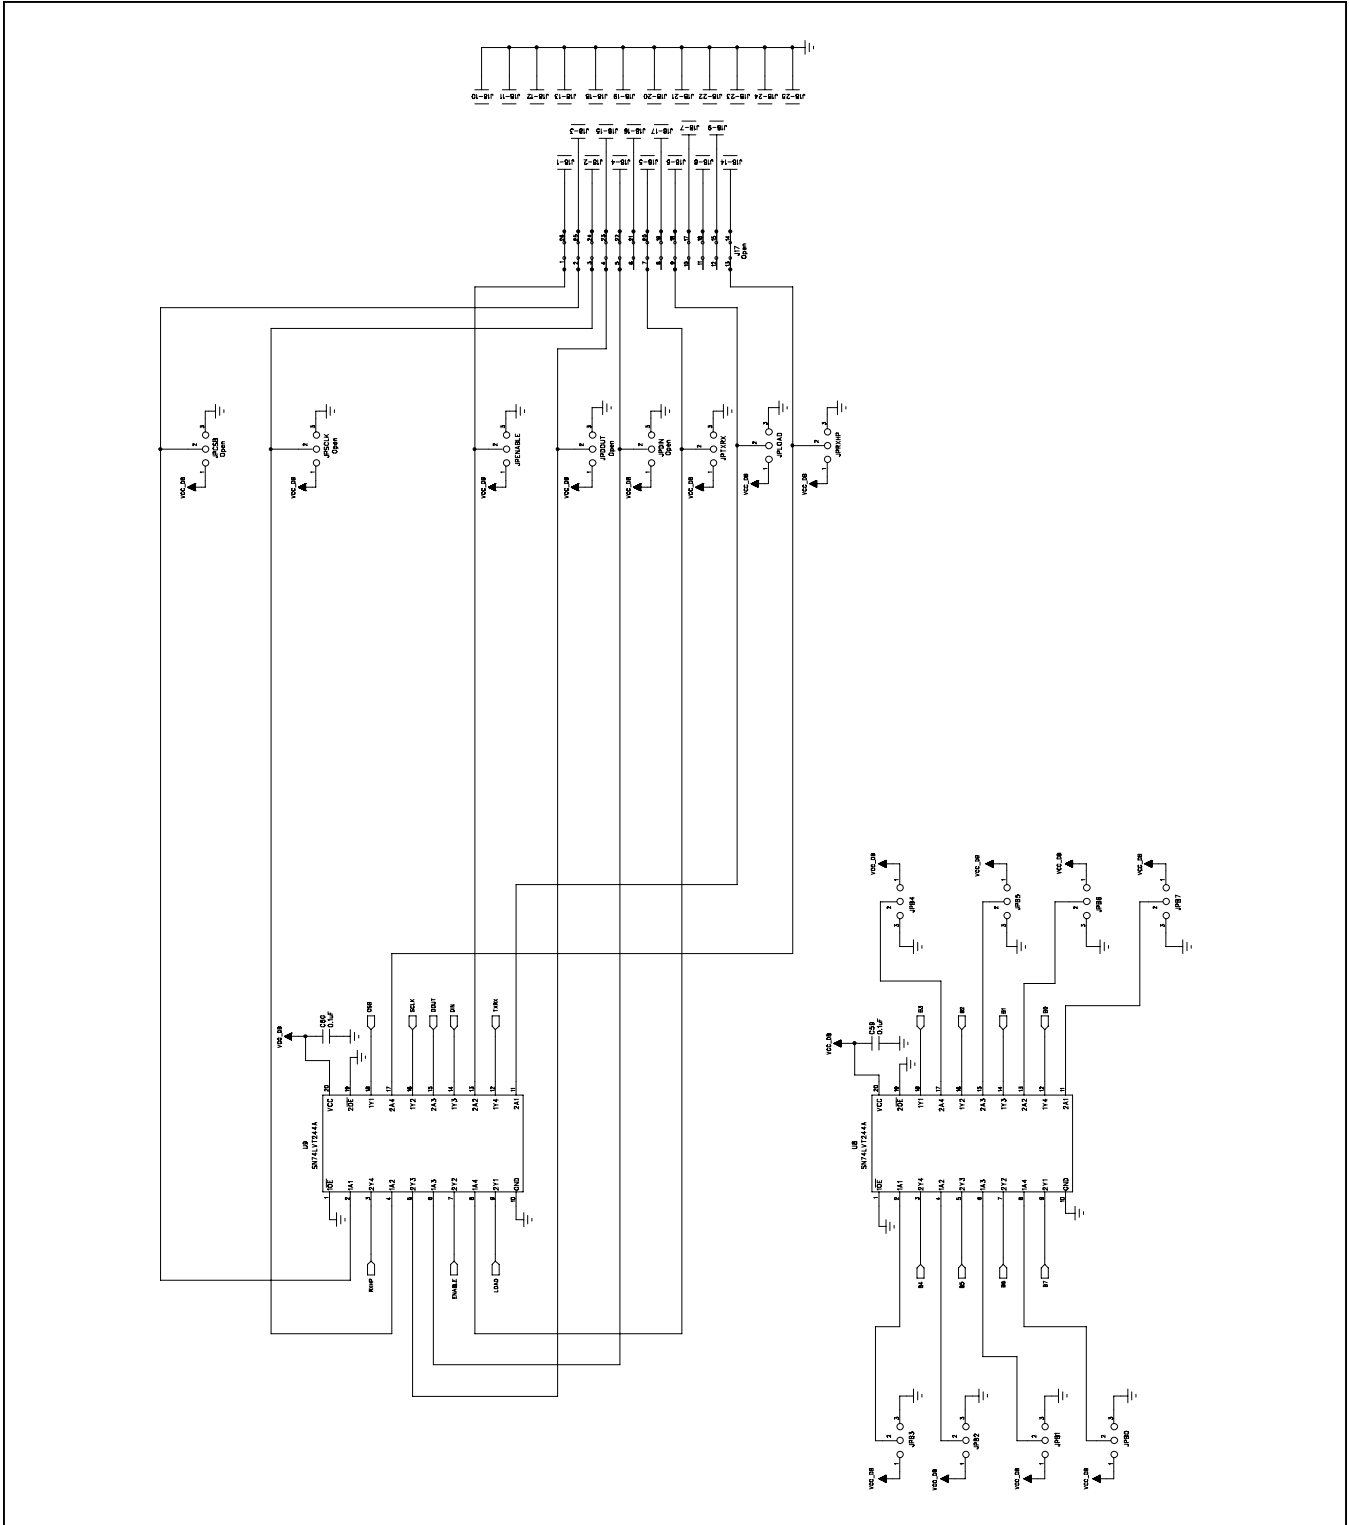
J18-10 J18-11 J18-12 J18-13 J18-18 J18-19 J18-20 J18-21 J18-22 J18-23 J18-24 J18-25

J18-3 J18-15 J18-16 J18-17 J18-7 J18-9

J18-1 J18-2 J18-4 J18-5 J18-6 J18-8 J18-14

J17
Open

JPCSB
Open

JPSCLK
Open

JPENABLE

JPDOUT
Open

JPDIN
Open

JPTXRX

JPLOAD

JPRXHP

VCC_DB

C50
0.1uF

CSB SCLK DOUT DIN TXRX

VCC 2OE 1Y1 2A4 1Y2 2A3 1Y3 2A2 1Y4 2A1

U9
SN74LVT244A

1OE 1A1 2Y4 1A2 2Y3 1A3 2Y2 1A4 2Y1 GND

RXHP ENABLE LOAD

JPB4 JPB5 JPB6 JPB7

C59
0.1uF

B3 B2 B1 B0

VCC 2OE 1Y1 2A4 1Y2 2A3 1Y3 2A2 1Y4 2A1

U8
SN74LVT244A

1OE 1A1 2Y4 1A2 2Y3 1A3 2Y2 1A4 2Y1 GND

B4 B5 B6 B7

JPB3 JPB2 JPB1 JPB0